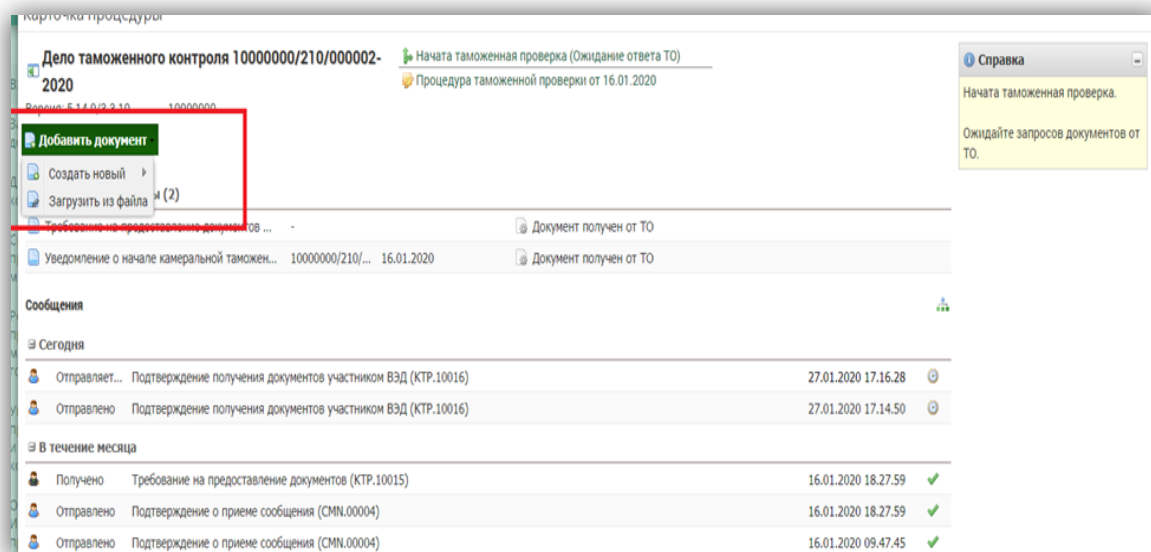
Карточка процедуры

Дело таможенного контроля 10000000/210/000002-2020

Версия: 5.14.0/3.3.10 10000000

Начата таможенная проверка (Ожидание ответа ТО)

Процедура таможенной проверки от 16.01.2020

Справка

Начата таможенная проверка.

Ожидайте запросов документов от ТО.

Добавить документ

Создать новый

Загрузить из файла

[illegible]ы (2)

Требование на предоставление документов ... - Документ получен от ТО

Уведомление о начале камеральной таможен... 10000000/210/... 16.01.2020 Документ получен от ТО

Сообщения

Сегодня

| | | |
|---|---|---|
| Отправляет... | Подтверждение получения документов участником ВЭД (KTP.10016) | 27.01.2020 17.16.28 |
| Отправлено | Подтверждение получения документов участником ВЭД (KTP.10016) | 27.01.2020 17.14.50 |

В течение месяца

| | | |
|---|---|---|
| Получено | Требование на предоставление документов (KTP.10015) | 16.01.2020 18.27.59 |
| Отправлено | Подтверждение о приеме сообщения (CMN.00004) | 16.01.2020 18.27.59 |
| Отправлено | Подтверждение о приеме сообщения (CMN.00004) | 16.01.2020 09.47.45 |